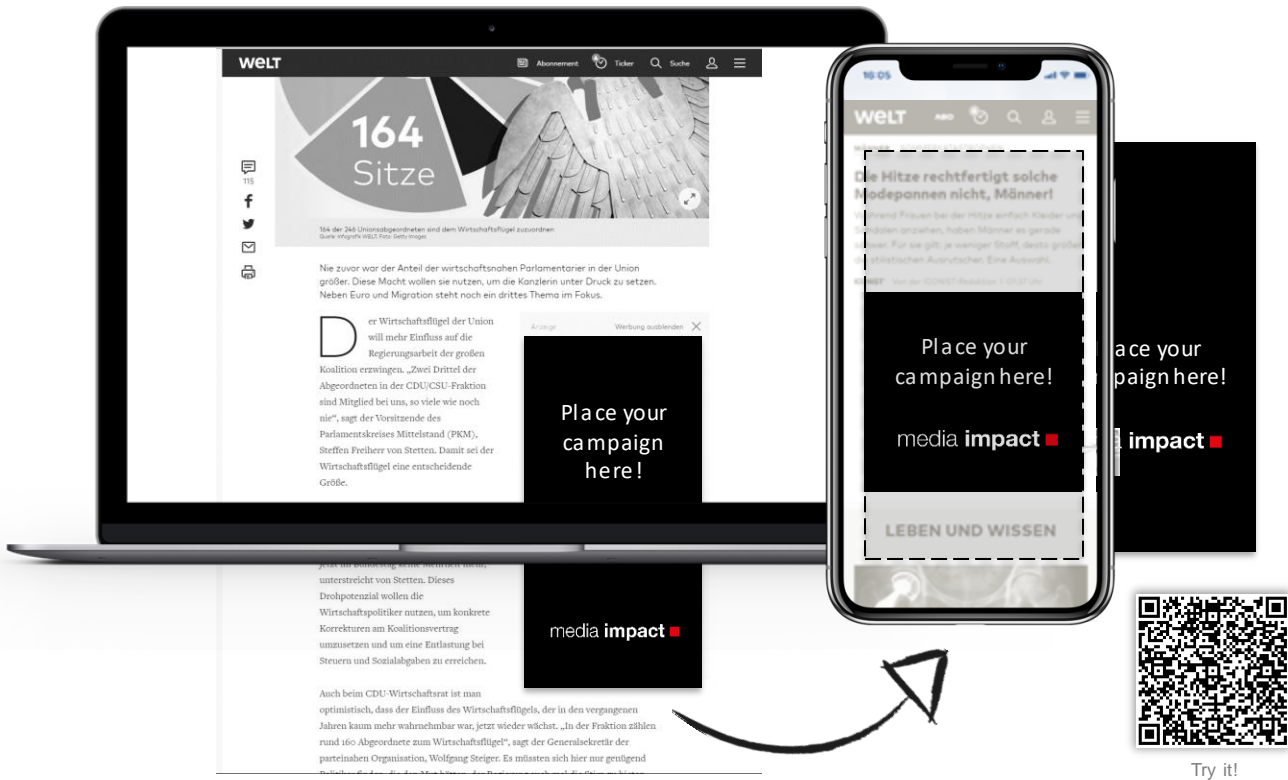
WELT

Abonnement Ticker Suche

164 Sitze

115

164 der 246 Unionsabgeordneten sind dem Wirtschaftsflügel zuzuordnen
Quelle: Infografik WELT; Foto: Getty Images

Nie zuvor war der Anteil der wirtschaftsnahen Parlamentarier in der Union größer. Diese Macht wollen sie nutzen, um die Kanzlerin unter Druck zu setzen. Neben Euro und Migration steht noch ein drittes Thema im Fokus.

Der Wirtschaftsflügel der Union will mehr Einfluss auf die Regierungsarbeit der großen Koalition erzwingen. „Zwei Drittel der Abgeordneten in der CDU/CSU-Fraktion sind Mitglied bei uns, so viele wie noch nie", sagt der Vorsitzende des Parlamentskreises Mittelstand (PKM), Steffen Freiherr von Stetten. Damit sei der Wirtschaftsflügel eine entscheidende Größe.

Anzeige Werbung ausblenden

Place your campaign here!

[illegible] unterstreicht von Stetten. Dieses Drohpotenzial wollen die Wirtschaftspolitiker nutzen, um konkrete Korrekturen am Koalitionsvertrag umzusetzen und um eine Entlastung bei Steuern und Sozialabgaben zu erreichen.

media impact

Auch beim CDU-Wirtschaftsrat ist man optimistisch, dass der Einfluss des Wirtschaftsflügels, der in den vergangenen Jahren kaum mehr wahrnehmbar war, jetzt wieder wächst. „In der Fraktion zählen rund 160 Abgeordnete zum Wirtschaftsflügel", sagt der Generalsekretär der parteinahen Organisation, Wolfgang Steiger. Es müssten sich hier nur genügend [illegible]

16:05

WELT ABO

Die Hitze rechtfertigt solche Modepannen nicht, Männer!

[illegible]

Place your campaign here!

media impact

LEBEN UND WISSEN

ace your paign here!

impact

Try it!